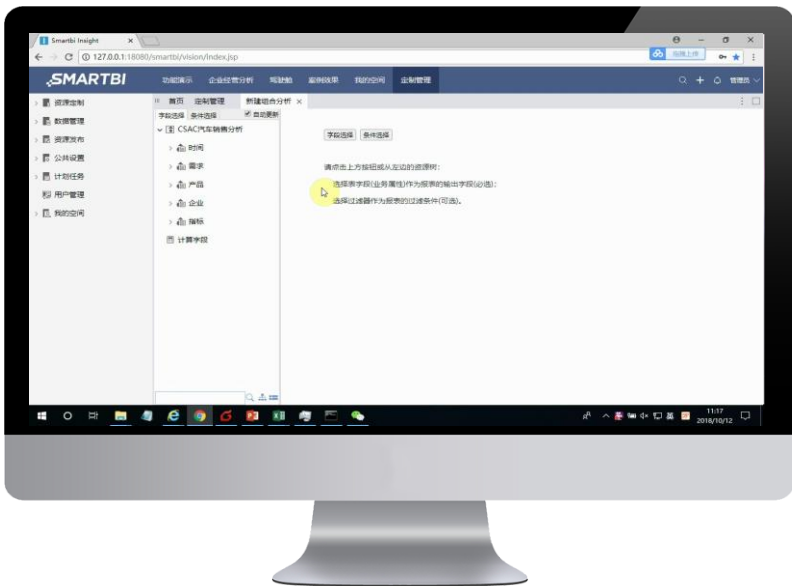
Smartbi Insight ×

127.0.0.1:18080/smartbi/vision/index.jsp

SMARTBI 功能演示 企业经营分析 驾驶舱 案例效果 我的空间 定制管理

资源定制
数据管理
资源发布
公共设置
计划任务
用户管理
我的空间

首页 定制管理 新建组合分析 ×

字段选择 条件选择 自动更新

CSAC汽车销售分析
时间
需求
产品
企业
指标
计算字段

字段选择 条件选择

请点击上方按钮或从左边的资源树:
选择表字段(业务属性)作为报表的输出字段(必选);
选择过滤器作为报表的过滤条件(可选)。

11:17
2018/10/12